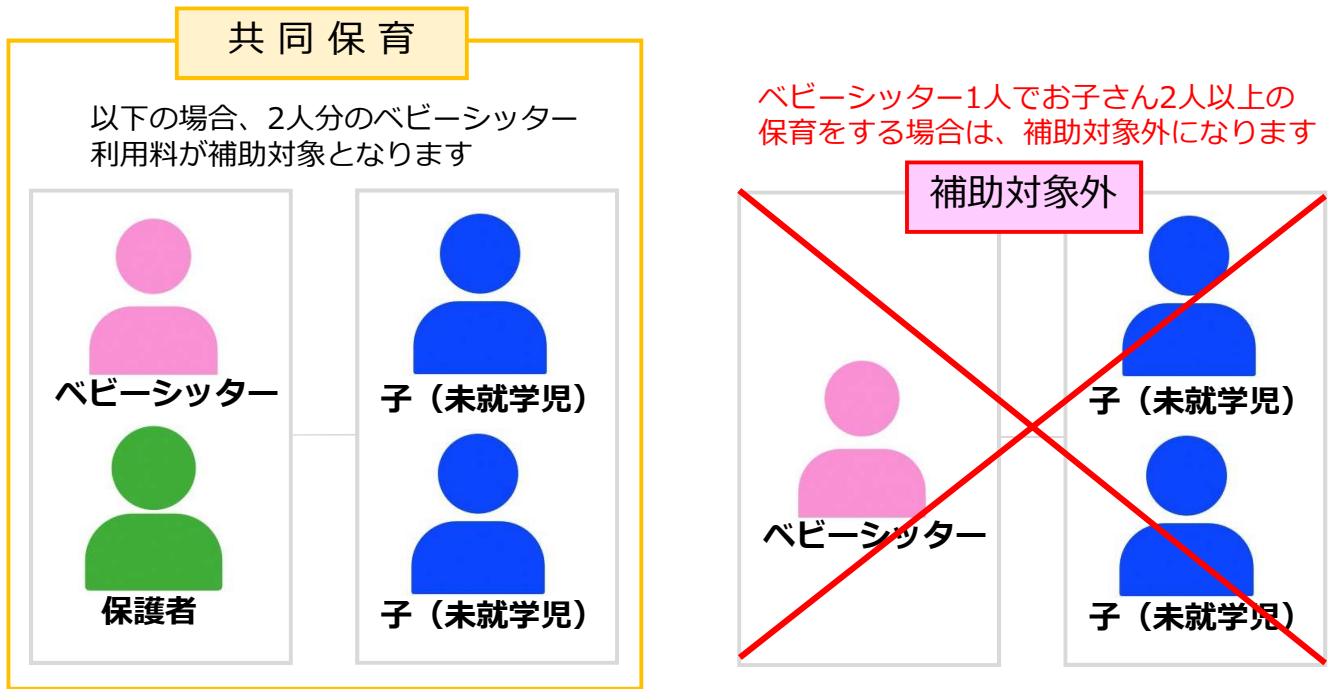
共同保育

以下の場合、2人分のベビーシッター利用料が補助対象となります

ベビーシッター

保護者

子（未就学児）

子（未就学児）

ベビーシッター1人でお子さん2人以上の保育をする場合は、補助対象外になります

補助対象外

ベビーシッター

子（未就学児）

子（未就学児）